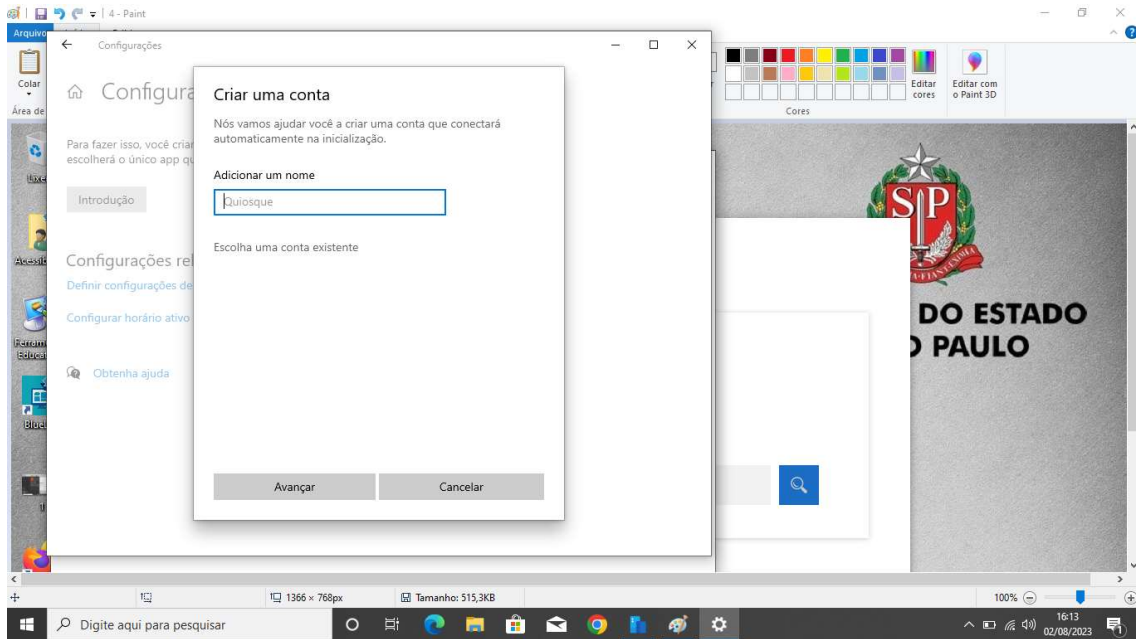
4 - Paint

Arquivo

Colar

Área de

Editar cores

Editar com o Paint 3D

Cores

Configurações

Configura

Para fazer isso, você criar escolherá o único app q

Introdução

Configurações rel

Definir configurações de

Configurar horário ativo

Obtenha ajuda

Criar uma conta

Nós vamos ajudar você a criar uma conta que conectará automaticamente na inicialização.

Adicionar um nome

Quiosque

Escolha uma conta existente

Avançar

Cancelar

SP

DO ESTADO
PAULO

Lixe

Acessib

Ferram Educa

Blue

1366 × 768px

Tamanho: 515,3KB

100%

Digite aqui para pesquisar

16:13
02/08/2023